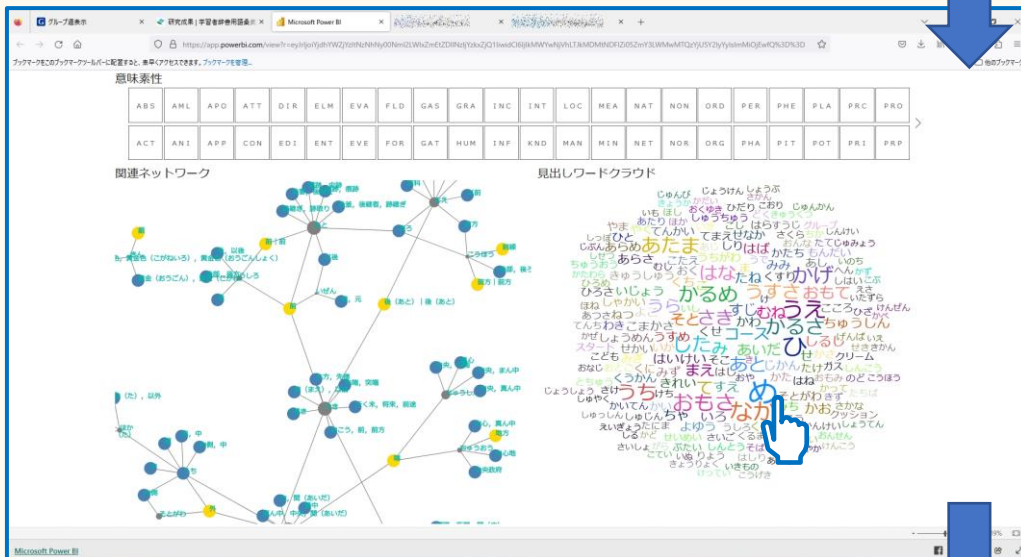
グループ選択 | 研究成果 | 学習者辞書用語表 | Microsoft Power BI

https://app.powerbi.com/view?r=eyJrIjoiYjdhYWZjYzItNzNhNy00Nmi2LWIxZmEtZDllNzljYzkxZjQ1IiwidCI6IjlkMWYwNjVhLTJkMDMtNDFlZi05ZmY3LWMwMTQzYjU5Y2IyYyIsImMiOjEwfQ%3D%3D

ブックマークをこのブックマークツールバーに配置すると、素早くアクセスできます。ブックマークを管理...

他のブックマーク

意味素性

| ABS | AML | APO | ATT | DIR | ELM | EVA | FLD | GAS | GRA | INC | INT | LOC | MEA | NAT | NON | ORD | PER | PHE | PLA | PRC | PRO |
|---|---|---|---|---|---|---|---|---|---|---|---|---|---|---|---|---|---|---|---|---|---|
| ACT | ANI | APP | CON | EDI | ENT | EVE | FOR | GAT | HUM | INF | KND | MAN | MIN | NET | NOR | ORG | PHA | PIT | POT | PRI | PRP |

関連ネットワーク

前, 以後
黄色（こがねいろ）, 黄金（おうごんしょく）
金（おうごん）, 黄金色
前
後（あと）, 後（あと）
方
(た), 以外
中
あいだ
間（あいだ）

見出しワードクラウド

じゅんび じょうけん しょうぶ おくゆき ひだり こおり じゅんかん しゅうちゅう やま あたり ひと てんかい あらさ あたま しりはば みみ うちがわ はな たね かげ かるめ うすさ おもて うえ かるさ したみ そとさき こーす ひ めおもさ なかみ ちゅうじん うらがわ しゃかい ひろさ きれい まえ ちゃ いろ あと こども うち くせ かわ あいだ ちゅうしん クリーム えいぎょう かお クッション ガス じょうりゅう こころ いのち さくら ひみつ きゅうりょう スタート せかい ねだん ちから わき ほね